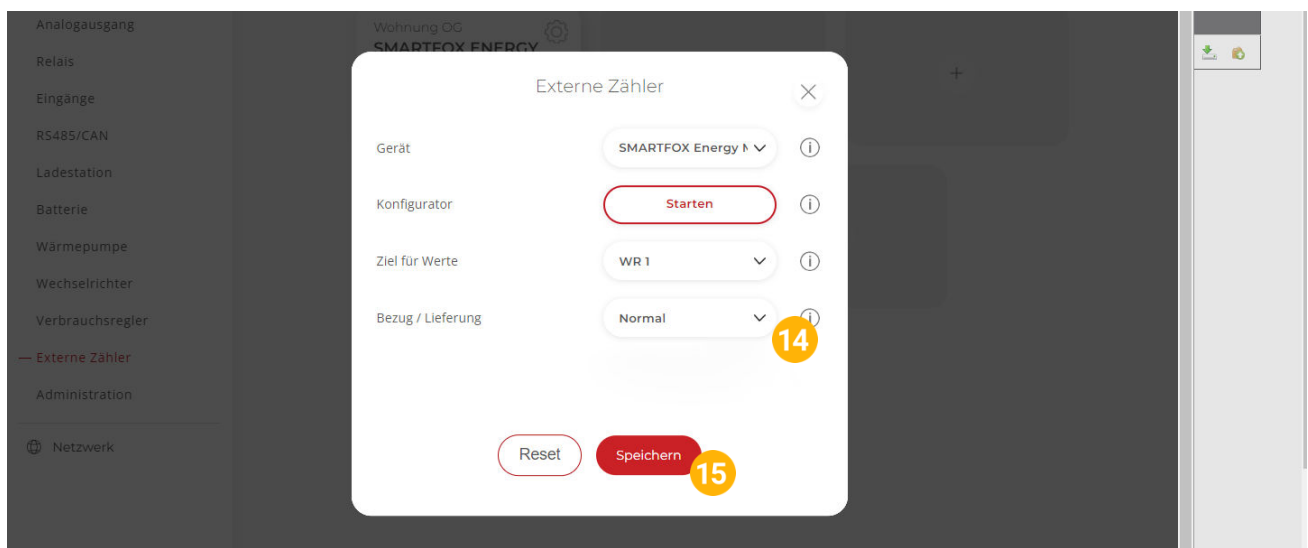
Analogausgang
Relais
Eingänge
RS485/CAN
Ladestation
Batterie
Wärmepumpe
Wechselrichter
Verbrauchsregler
— Externe Zähler
Administration
Netzwerk

Wohnung OG
SMARTFOX ENERGY

+

Externe Zähler

Gerät
SMARTFOX Energy M

Konfigurator
Starten

Ziel für Werte
WR 1

Bezug / Lieferung
Normal

14

Reset
Speichern
15